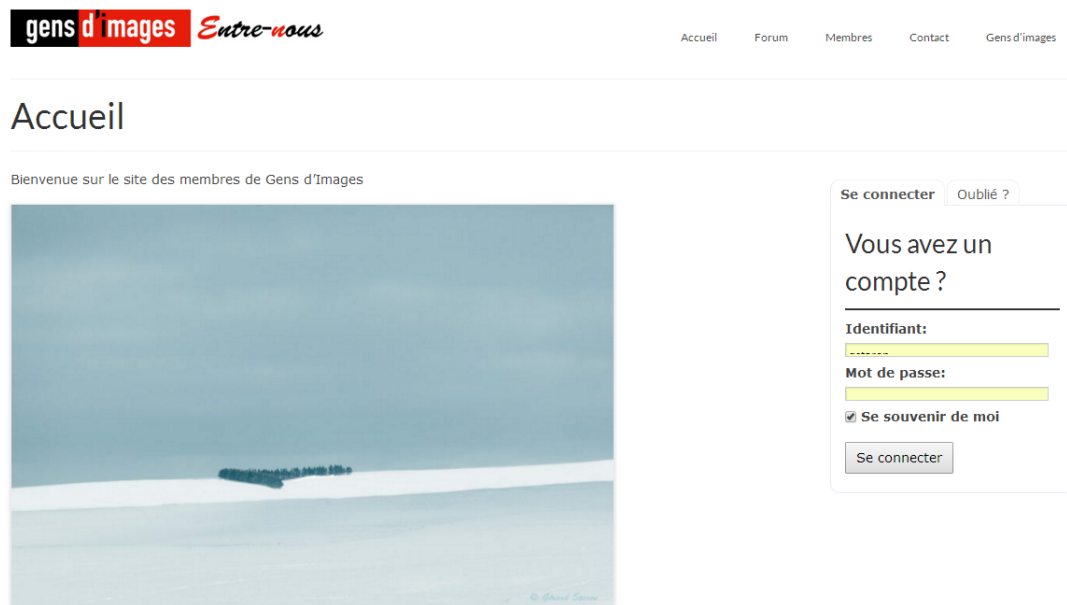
gens d'images Entre-nous

Accueil Forum Membres Contact Gens d'images

Accueil

Bienvenue sur le site des membres de Gens d'Images

© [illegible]

Se connecter Oublié ?

Vous avez un compte ?

Identifiant:

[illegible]

Mot de passe:

Se souvenir de moi

Se connecter